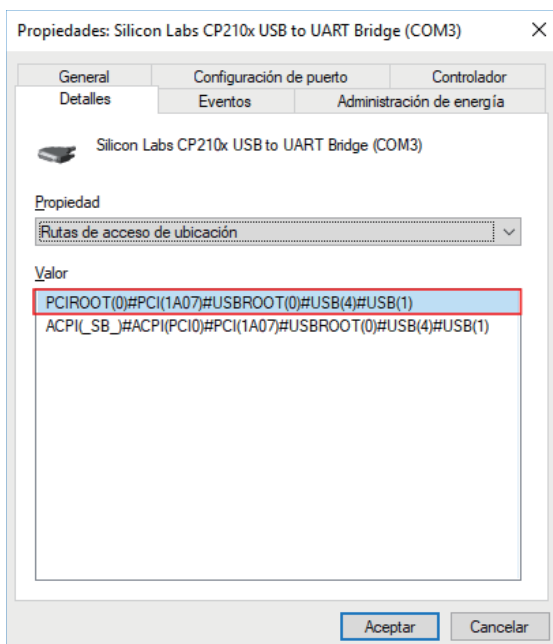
Propiedades: Silicon Labs CP210x USB to UART Bridge (COM3)

×

General

Configuración de puerto

Controlador

Detalles

Eventos

Administración de energía

Silicon Labs CP210x USB to UART Bridge (COM3)

Propiedad

Rutas de acceso de ubicación

Valor

PCIROOT(0)#PCI(1A07)#USBROOT(0)#USB(4)#USB(1)

ACPI(_SB_)#ACPI(PCI0)#PCI(1A07)#USBROOT(0)#USB(4)#USB(1)

Aceptar

Cancelar